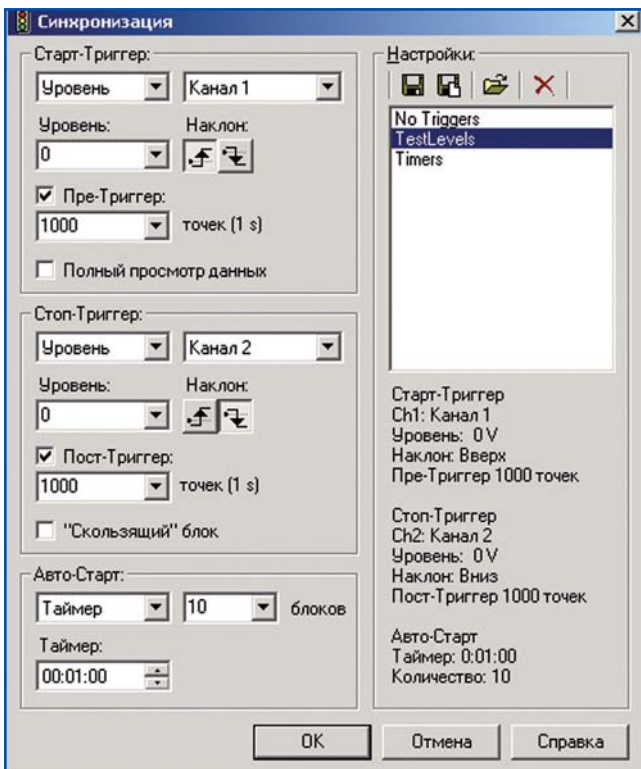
Синхронизация

Старт-Триггер:
Уровень
Канал 1
Уровень:
Наклон:
0
Пре-Триггер:
1000
точек (1 s)
Полный просмотр данных

Стоп-Триггер:
Уровень
Канал 2
Уровень:
Наклон:
0
Пост-Триггер:
1000
точек (1 s)
"Скользящий" блок

Авто-Старт:
Таймер
10
блоков
Таймер:
00:01:00

Настройки:
No Triggers
TestLevels
Timers

Старт-Триггер
Ch1: Канал 1
Уровень: 0 V
Наклон: Вверх
Пре-Триггер 1000 точек

Стоп-Триггер
Ch2: Канал 2
Уровень: 0 V
Наклон: Вниз
Пост-Триггер 1000 точек

Авто-Старт
Таймер: 0:01:00
Количество: 10

OK
Отмена
Справка